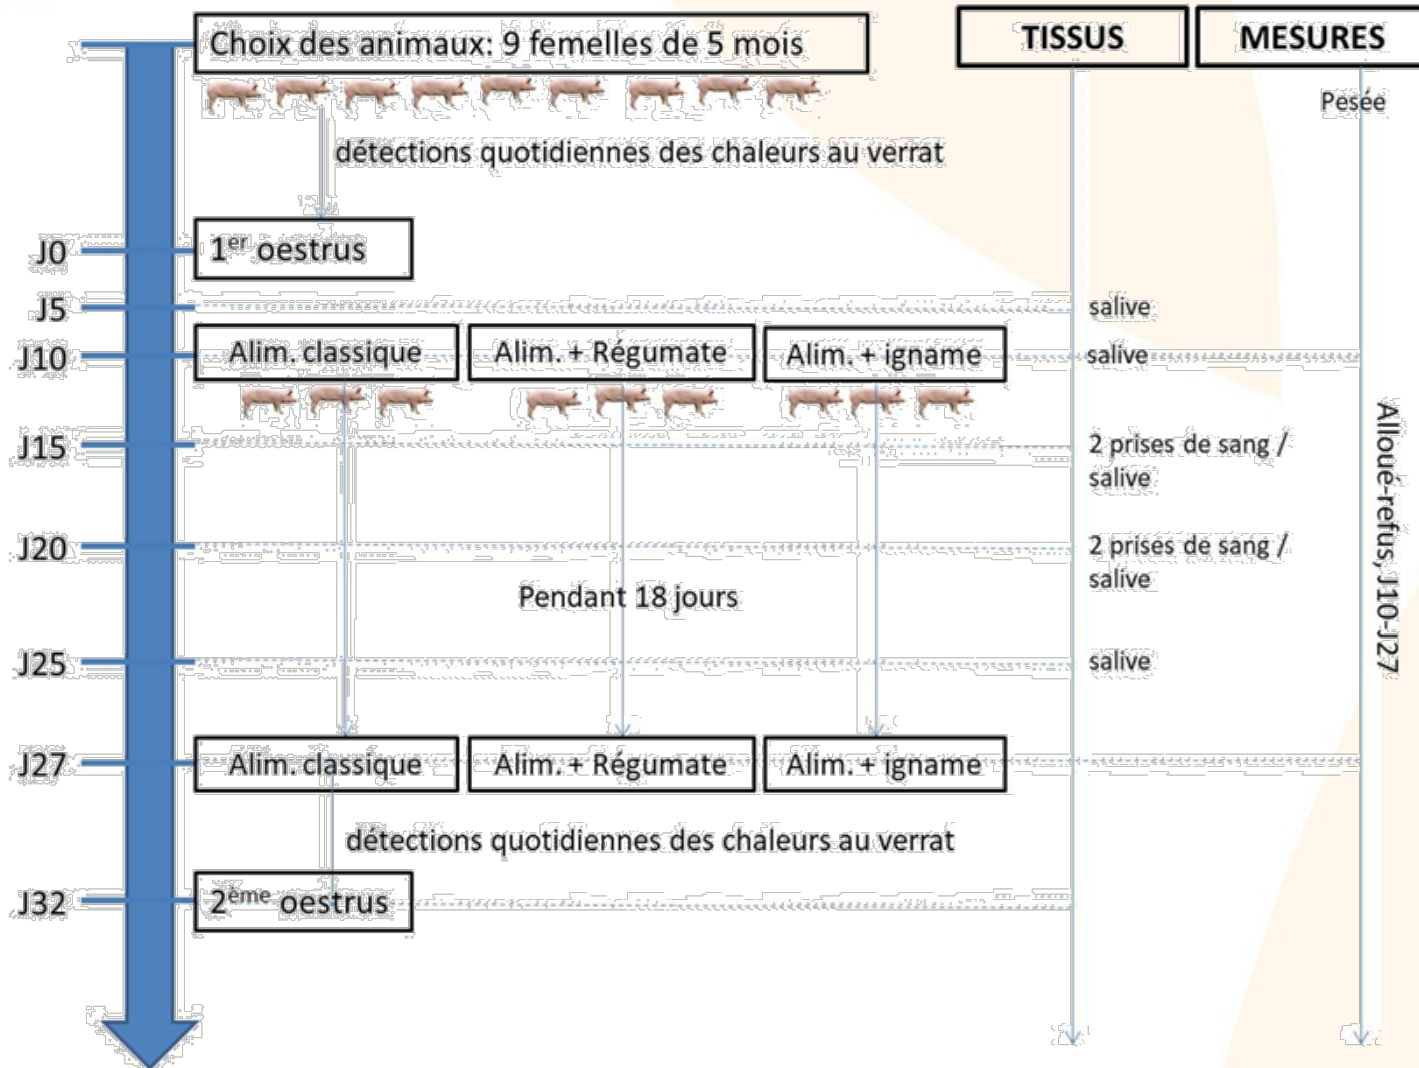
Choix des animaux: 9 femelles de 5 mois

TISSUS

MESURES

Pesée

détections quotidiennes des chaleurs au verrat

J0

1$^{er}$ oestrus

J5

salive

J10

Alim. classique

Alim. + Régumate

Alim. + igname

salive

J15

2 prises de sang / salive

J20

2 prises de sang / salive

Pendant 18 jours

J25

salive

Alloué-refus, J10-J27

J27

Alim. classique

Alim. + Régumate

Alim. + igname

détections quotidiennes des chaleurs au verrat

J32

2$^{ème}$ oestrus